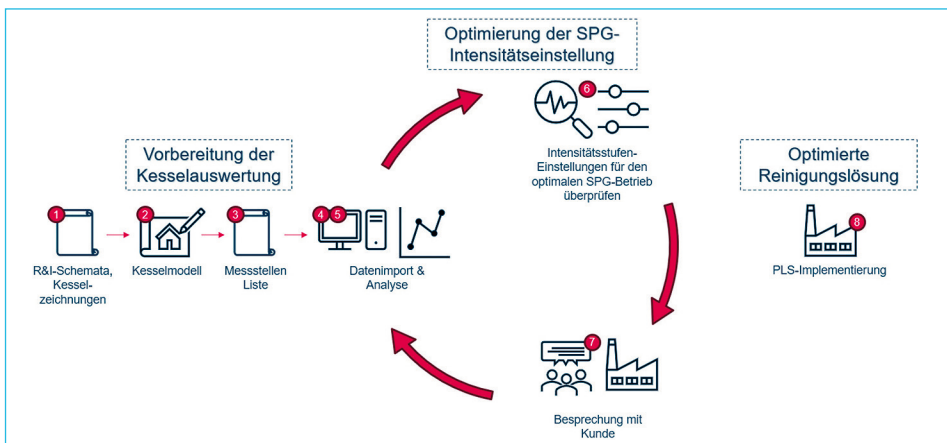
Optimierung der SPG-Intensitätseinstellung

6

Intensitätsstufen-Einstellungen für den optimalen SPG-Betrieb überprüfen

Vorbereitung der Kesselauswertung

Optimierte Reinigungslösung

1
R&I-Schemata, Kesselzeichnungen

2
Kesselmodell

3
Messstellen Liste

4 5
Datenimport & Analyse

8
PLS-Implementierung

7
Besprechung mit Kunde